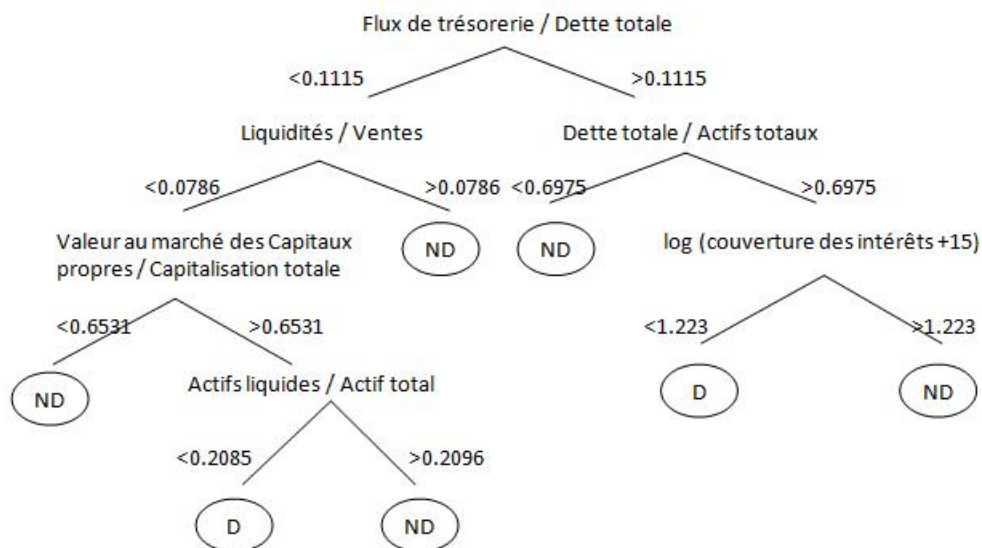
Flux de trésorerie / Dette totale

<0.1115

>0.1115

Liquidités / Ventes

Dette totale / Actifs totaux

<0.0786

>0.0786

<0.6975

>0.6975

Valeur au marché des Capitaux propres / Capitalisation totale

ND

ND

log (couverture des intérêts +15)

<0.6531

>0.6531

<1.223

>1.223

ND

Actifs liquides / Actif total

D

ND

<0.2085

>0.2096

D

ND